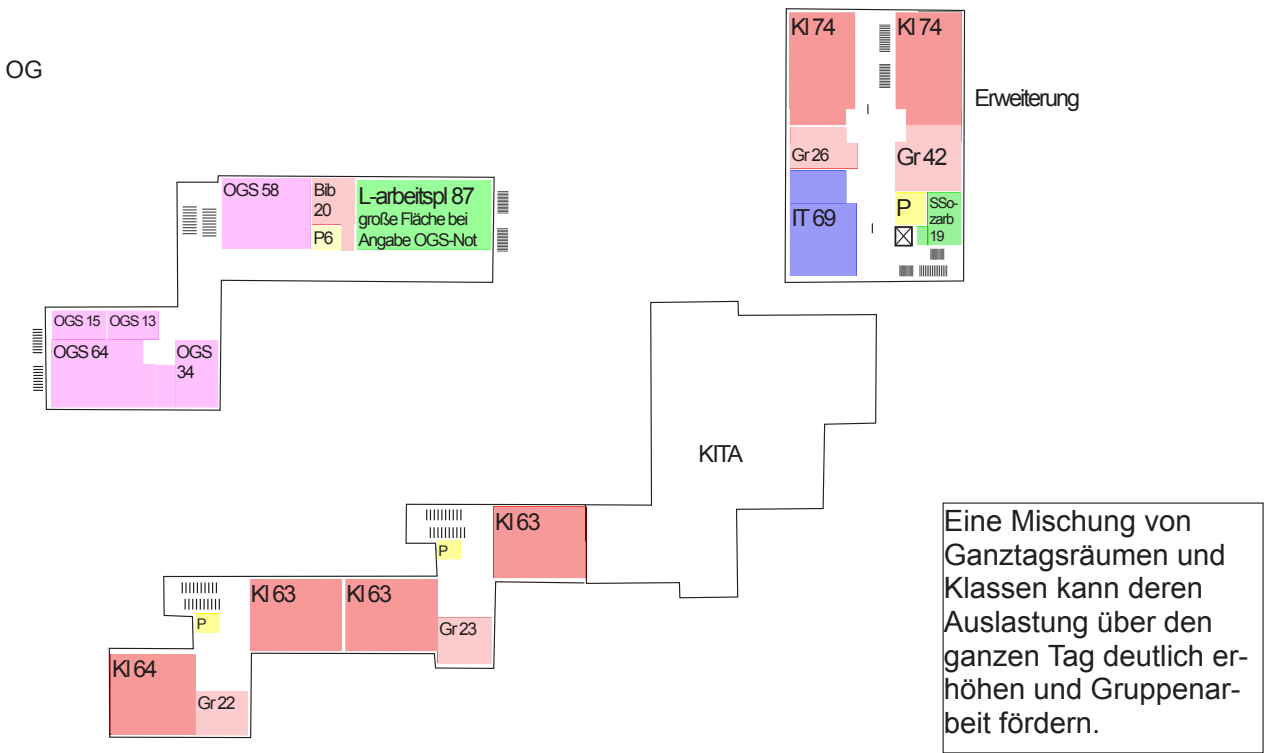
OG

Kl 74
Kl 74
Erweiterung
Gr 26
Gr 42
IT 69
P
SSozarb 19

OGS 58
Bib 20
P6
L-arbeitspl 87
große Fläche bei Angabe OGS-Not

OGS 15
OGS 13
OGS 64
OGS 34

KITA

Kl 63
P
Kl 63
Kl 63
P
Gr 23
Kl 64
Gr 22

Eine Mischung von Ganztagsräumen und Klassen kann deren Auslastung über den ganzen Tag deutlich erhöhen und Gruppenarbeit fördern.